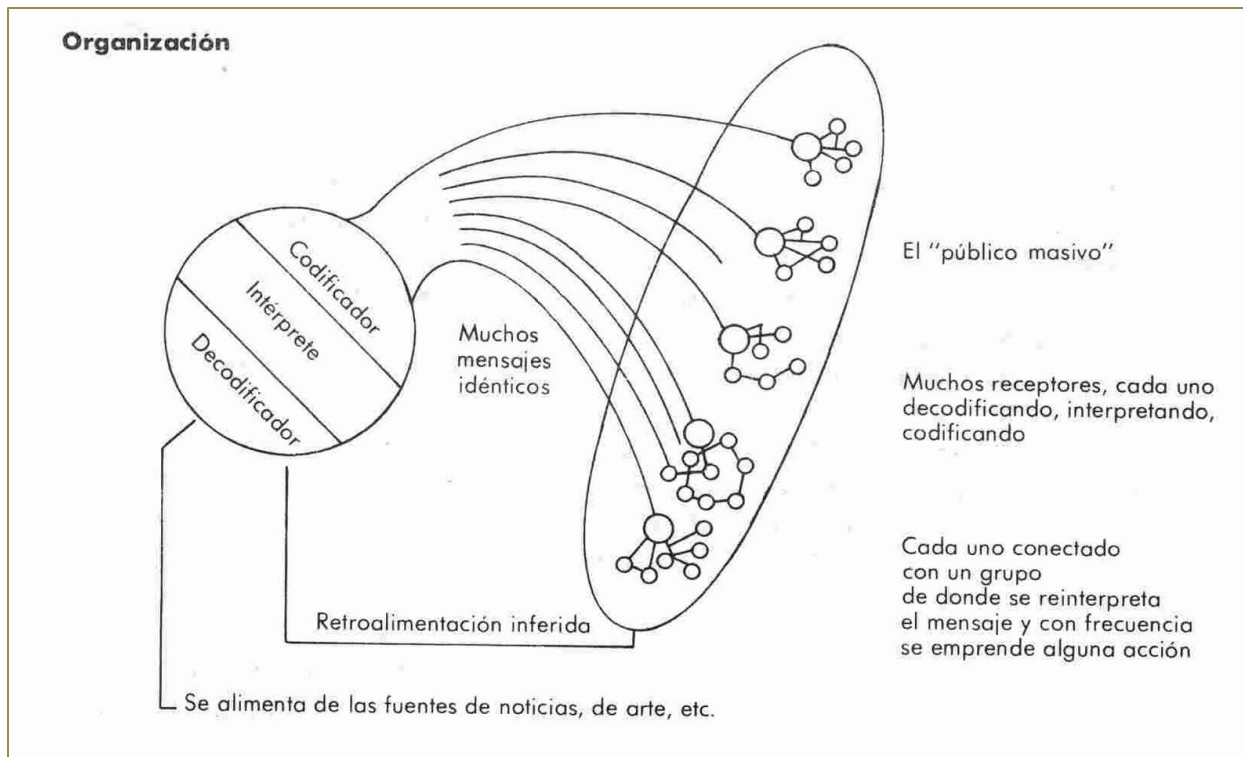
Organización

Codificador
Intérprete
Decodificador

Muchos mensajes idénticos

El "público masivo"

Muchos receptores, cada uno decodificando, interpretando, codificando

Cada uno conectado con un grupo de donde se reinterpreta el mensaje y con frecuencia se emprende alguna acción

Retroalimentación inferida

Se alimenta de las fuentes de noticias, de arte, etc.